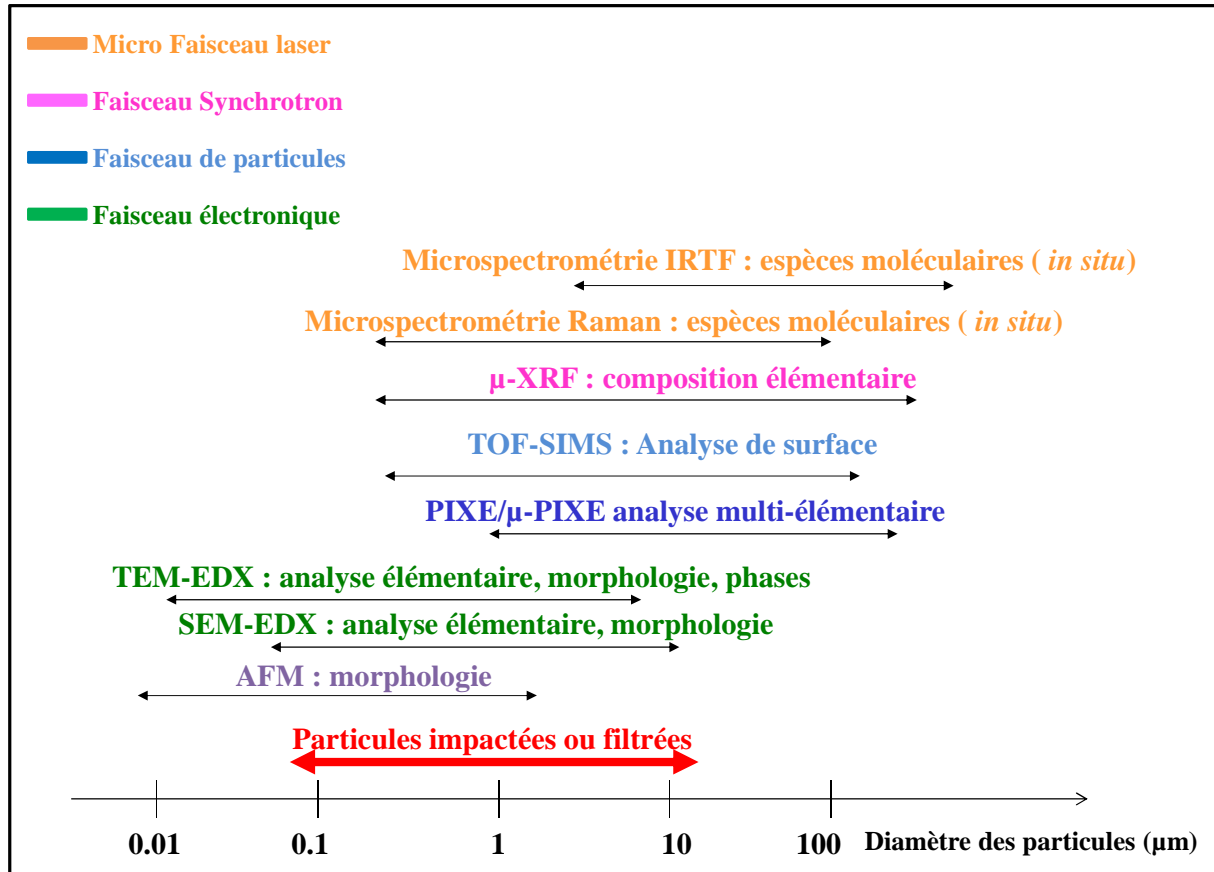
Micro Faisceau laser

Faisceau Synchrotron

Faisceau de particules

Faisceau électronique

Microspectrométrie IRTF : espèces moléculaires ( *in situ*)

Microspectrométrie Raman : espèces moléculaires ( *in situ*)

µ-XRF : composition élémentaire

TOF-SIMS : Analyse de surface

PIXE/µ-PIXE analyse multi-élémentaire

TEM-EDX : analyse élémentaire, morphologie, phases

SEM-EDX : analyse élémentaire, morphologie

AFM : morphologie

Particules impactées ou filtrées

0.01 0.1 1 10 100 Diamètre des particules (µm)